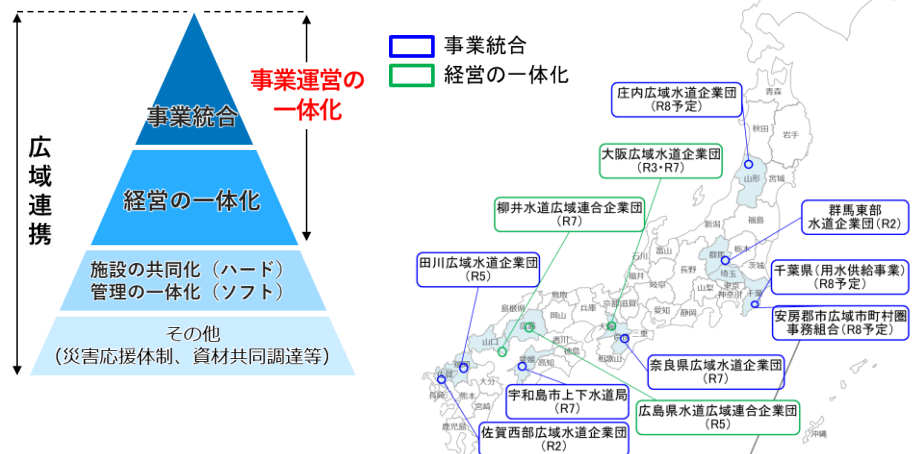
広域連携

事業統合

経営の一体化

施設の共同化（ハード）
管理の一体化（ソフト）

その他
（災害応援体制、資材共同調達等）

事業運営の一体化

事業統合
経営の一体化

庄内広域水道企業団
（R8予定）

大阪広域水道企業団
（R3・R7）

柳井水道広域連合企業団
（R7）

群馬東部
水道企業団（R2）

田川広域水道企業団
（R5）

千葉県（用水供給事業）
（R8予定）

安房郡市広域市町村圏
事務組合（R8予定）

奈良県広域水道企業団
（R7）

宇和島市上下水道局
（R7）

広島県水道広域連合企業団
（R5）

佐賀西部広域水道企業団
（R2）

青森
秋田
岩手
山形
宮城
新潟
福島
石川
群馬
栃木
茨城
長野
山梨
埼玉
東京
神奈川
千葉
福井
岐阜
静岡
愛知
滋賀
京都
兵庫
大阪
三重
奈良
和歌山
鳥取
島根
岡山
広島
山口
香川
徳島
愛媛
高知
福岡
佐賀
長崎
大分
熊本
宮崎
鹿児島
沖縄